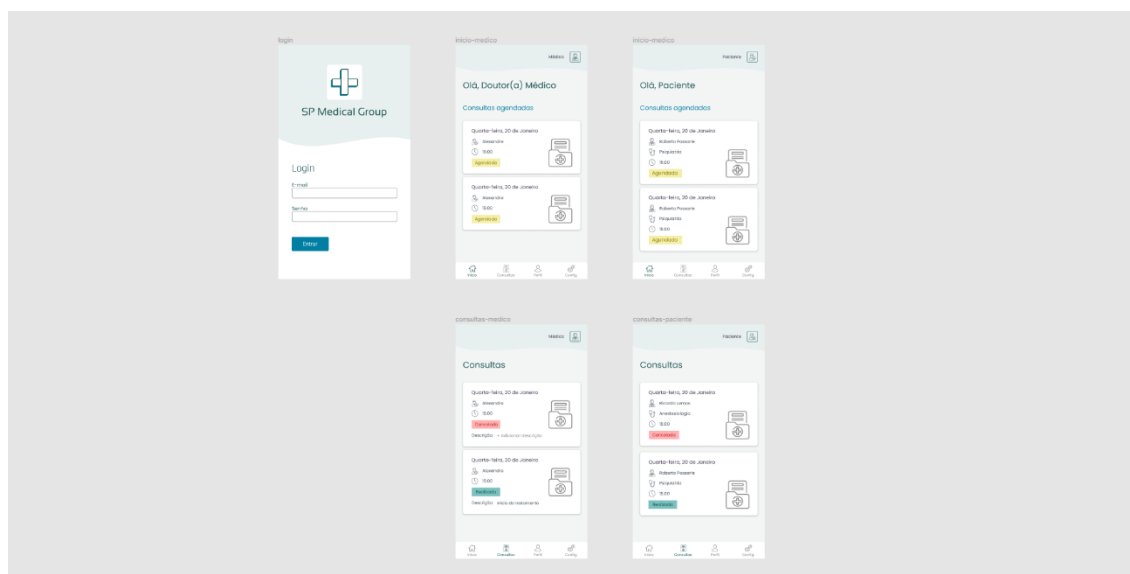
login

SP Medical Group

Login

E-mail

Senha

Entrar

inicio-medico

Médico

Olá, Doutor(a) Médico

Consultas agendadas

Quarta-feira, 20 de Janeiro

Alexandre

15:00

Agendada

Quarta-feira, 20 de Janeiro

Alexandre

15:00

Agendada

Início Consultas Perfil Config.

inicio-medico

Paciente

Olá, Paciente

Consultas agendadas

Quarta-feira, 20 de Janeiro

Roberto Possarle

Psiquiatria

15:00

Agendada

Quarta-feira, 20 de Janeiro

Roberto Possarle

Psiquiatria

15:00

Agendada

Início Consultas Perfil Config.

consultas-medico

Médico

Consultas

Quarta-feira, 20 de Janeiro

Alexandre

15:00

Cancelada

Descrição: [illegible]

Quarta-feira, 20 de Janeiro

Alexandre

15:00

Realizada

Descrição: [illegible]

Início Consultas Perfil Config.

consultas-paciente

Paciente

Consultas

Quarta-feira, 20 de Janeiro

Ricardo Lemos

Anestesiologia

15:00

Cancelada

Quarta-feira, 20 de Janeiro

Roberto Possarle

Psiquiatria

15:00

Realizada

Início Consultas Perfil Config.